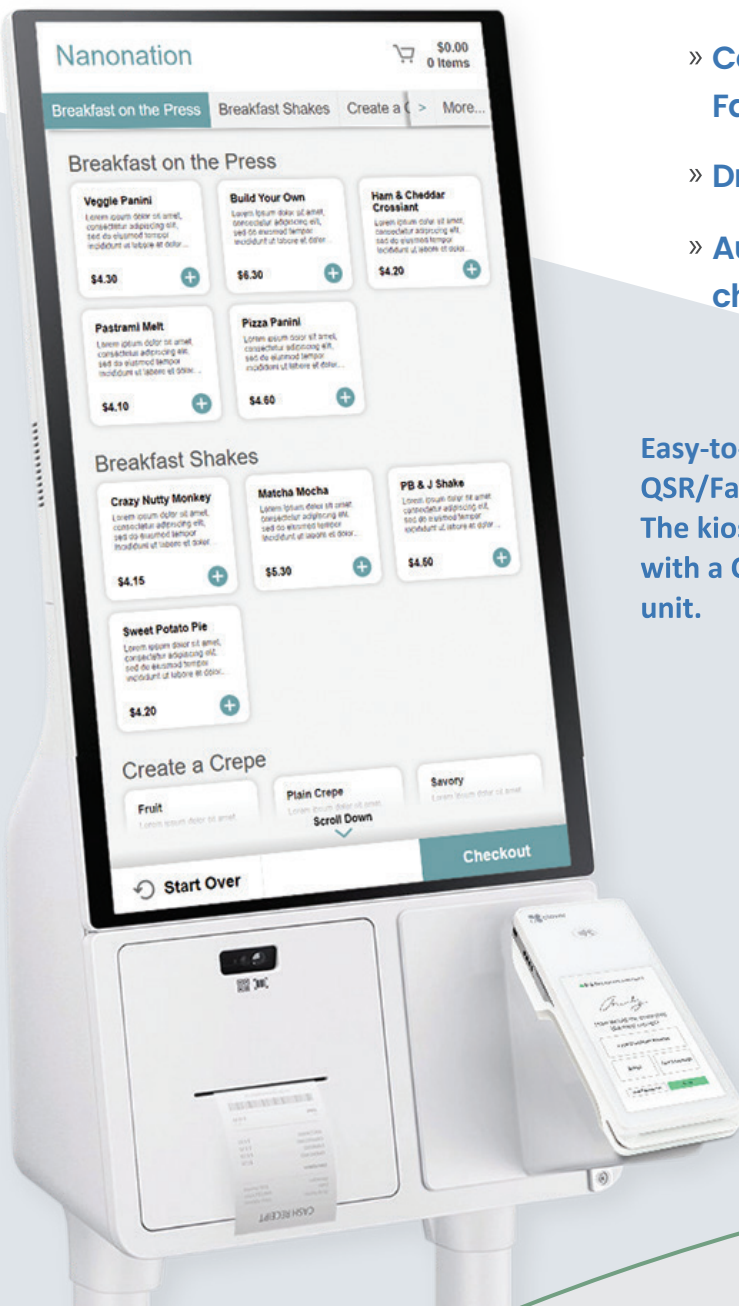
Nanonation
$0.00
0 Items

Breakfast on the Press
Breakfast Shakes
Create a C
>
More...

Breakfast on the Press

Veggie Panini
Lorem ipsum dolor sit amet, consectetur adipiscing elit, sed do eiusmod tempor incididunt ut labore et dolor...
$4.30

Build Your Own
Lorem ipsum dolor sit amet, consectetur adipiscing elit, sed do eiusmod tempor incididunt ut labore et dolor...
$6.30

Ham & Cheddar Crossiant
Lorem ipsum dolor sit amet, consectetur adipiscing elit, sed do eiusmod tempor incididunt ut labore et dolor...
$4.20

Pastrami Melt
Lorem ipsum dolor sit amet, consectetur adipiscing elit, sed do eiusmod tempor incididunt ut labore et dolor...
$4.10

Pizza Panini
Lorem ipsum dolor sit amet, consectetur adipiscing elit, sed do eiusmod tempor incididunt ut labore et dolor...
$4.60

Breakfast Shakes

Crazy Nutty Monkey
Lorem ipsum dolor sit amet, consectetur adipiscing elit, sed do eiusmod tempor incididunt ut labore et dolor...
$4.15

Matcha Mocha
Lorem ipsum dolor sit amet, consectetur adipiscing elit, sed do eiusmod tempor incididunt ut labore et dolor...
$5.30

PB & J Shake
Lorem ipsum dolor sit amet, consectetur adipiscing elit, sed do eiusmod tempor incididunt ut labore et dolor...
$4.60

Sweet Potato Pie
Lorem ipsum dolor sit amet, consectetur adipiscing elit, sed do eiusmod tempor incididunt ut labore et dolor...
$4.20

Create a Crepe

Fruit
Lorem ipsum dolor sit amet

Plain Crepe
Lorem ipsum dolor sit amet

Savory
Lorem ipsum dolor sit amet

Scroll Down

Start Over
Checkout

CASH RECEIPT

» Co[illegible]
Fo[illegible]

» Dr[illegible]

» Au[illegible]
ch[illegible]

Easy-to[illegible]
QSR/Fa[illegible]
The kios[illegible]
with a C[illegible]
unit.